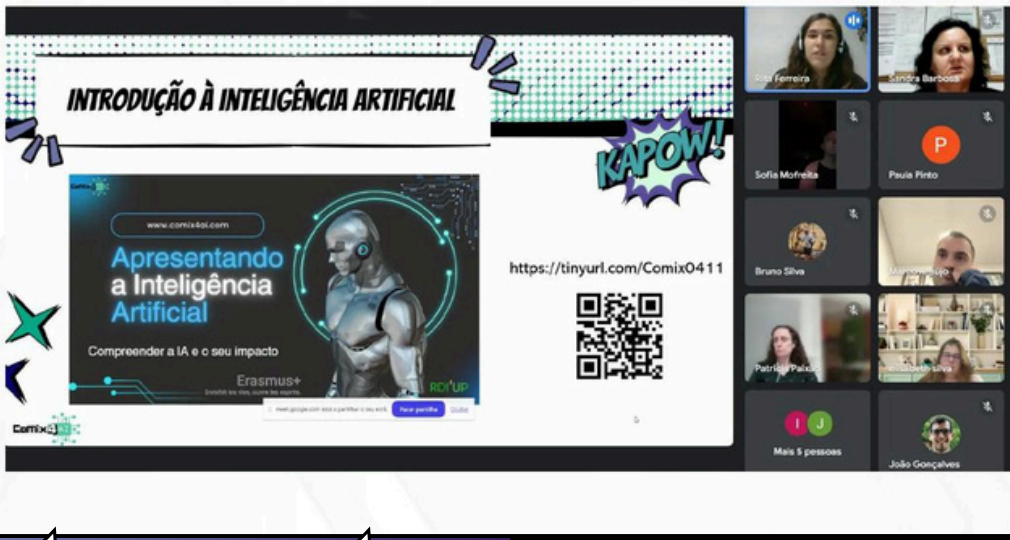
INTRODUÇÃO À INTELIGÊNCIA ARTIFICIAL

KAPOW!

Comix4

www.comix4ai.com

Apresentando a Inteligência Artificial

Compreender a IA e o seu impacto

Erasmus+

RDI UP

https://tinyurl.com/Comix0411

meet.google.com está a partilhar o seu ecrã. Parar partilha Ocultar

Comix4

Rita Ferreira

Sandra Barbosa

Sofia Mofreita

P

Paula Pinto

Bruno Silva

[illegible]

Patrícia Paixão

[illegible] Silva

I J

Mais 5 pessoas

João Gonçalves